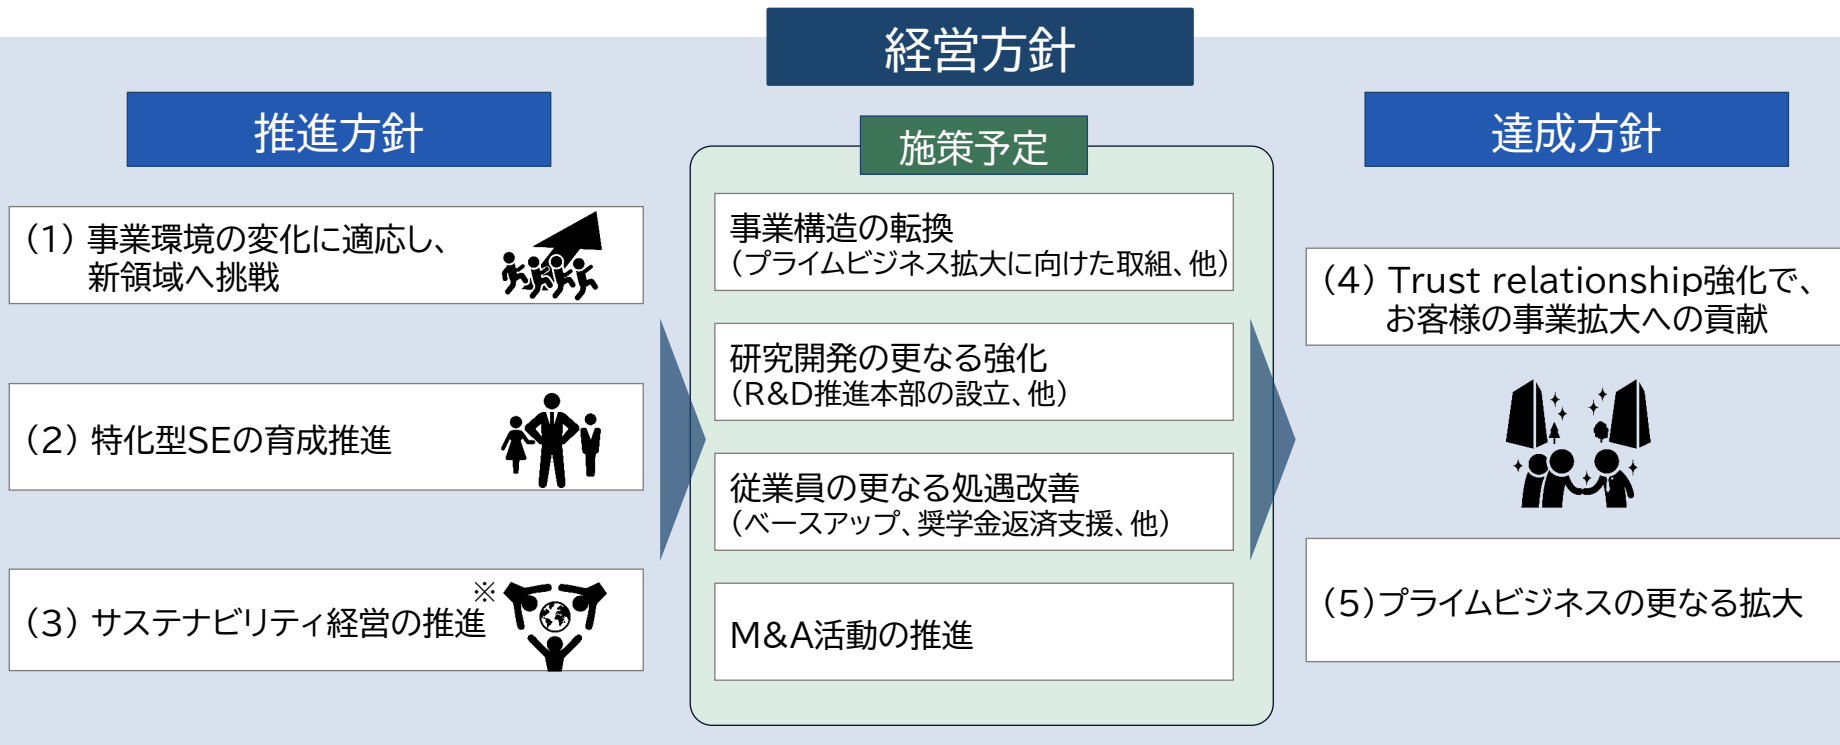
経営方針

推進方針

(1) 事業環境の変化に適応し、新領域へ挑戦

(2) 特化型SEの育成推進

(3) サステナビリティ経営の推進 ※

施策予定

事業構造の転換
(プライムビジネス拡大に向けた取組、他)

研究開発の更なる強化
(R&D推進本部の設立、他)

従業員の更なる処遇改善
(ベースアップ、奨学金返済支援、他)

M&A活動の推進

達成方針

(4) Trust relationship強化で、お客様の事業拡大への貢献

(5)プライムビジネスの更なる拡大